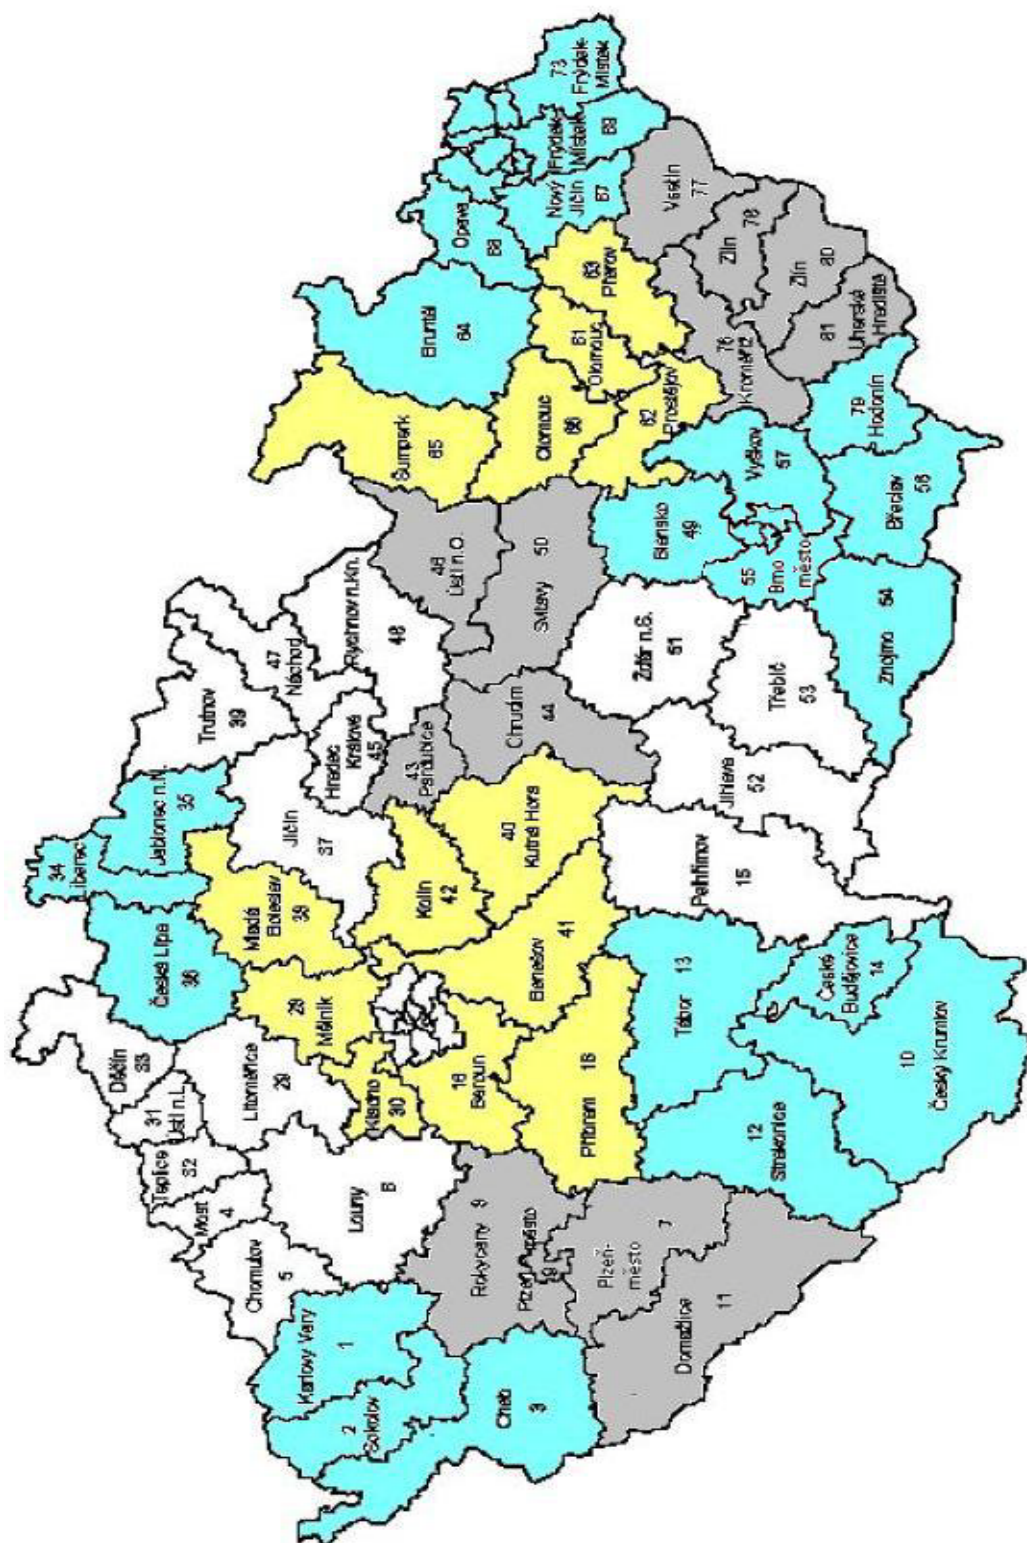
Karlovy Vary
1
2
Sokolov
Cheb
3
Chomutov
5
Most
4
Teplice
32
31
Ústí n.L.
Děčín
33
Litoměřice
29
Louny
6
Kladno
30
Mělník
28
Česká Lípa
36
Mladá Boleslav
38
34
Liberec
Jablonec n.N.
35
Jičín
37
Trutnov
39
47
Náchod
Rychnov n.Kn.
48
Hradec Králové
45
43
Pardubice
Chrudim
44
Kolín
42
40
Kutná Hora
Benešov
41
19
Beroun
Příbram
18
Rokycany
9
Plzeň-jih
8
Plzeň-město
7
Domažlice
11
Strakonice
12
10
Český Krumlov
Tábor
13
České Budějovice
14
Pelhřimov
15
Jihlava
52
Třebíč
53
Žďár n.S.
51
Znojmo
54
Svitavy
50
46
Ústí n.O.
Šumperk
65
Olomouc
60
Blansko
49
55
Brno město
Vyškov
57
Břeclav
58
79
Hodonín
62
Prostějov
61
Olomouc
63
Přerov
Bruntál
64
Opava
66
Nový Jičín
67
Frýdek Místek
69
73
Frýdek Místek
Vsetín
77
78
Zlín
Zlín
80
81
Uherské Hradiště
76
Kroměříž